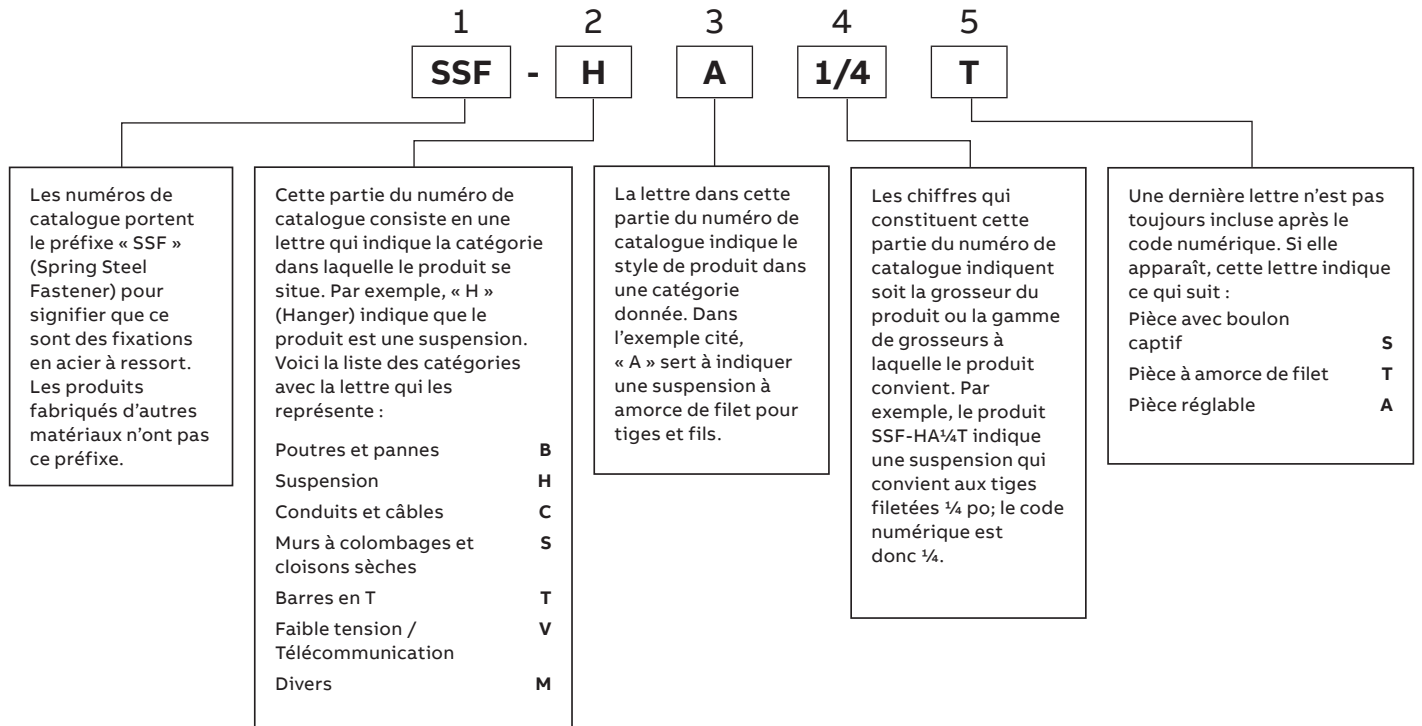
1 2 3 4 5

SSF - H A 1/4 T

Les numéros de catalogue portent le préfixe « SSF » (Spring Steel Fastener) pour signifier que ce sont des fixations en acier à ressort. Les produits fabriqués d'autres matériaux n'ont pas ce préfixe.

Cette partie du numéro de catalogue consiste en une lettre qui indique la catégorie dans laquelle le produit se situe. Par exemple, « H » (Hanger) indique que le produit est une suspension. Voici la liste des catégories avec la lettre qui les représente :

| | |
|---|---|
| Poutres et pannes | B |
| Suspension | H |
| Conduits et câbles | C |
| Murs à colombages et cloisons sèches | S |
| Barres en T | T |
| Faible tension / Télécommunication | V |
| Divers | M |

La lettre dans cette partie du numéro de catalogue indique le style de produit dans une catégorie donnée. Dans l'exemple cité, « A » sert à indiquer une suspension à amorce de filet pour tiges et fils.

Les chiffres qui constituent cette partie du numéro de catalogue indiquent soit la grosseur du produit ou la gamme de grosseurs à laquelle le produit convient. Par exemple, le produit SSF-HA¼T indique une suspension qui convient aux tiges filetées ¼ po; le code numérique est donc ¼.

Une dernière lettre n'est pas toujours incluse après le code numérique. Si elle apparaît, cette lettre indique ce qui suit :

| | |
|---|---|
| Pièce avec boulon captif | S |
| Pièce à amorce de filet | T |
| Pièce réglable | A |